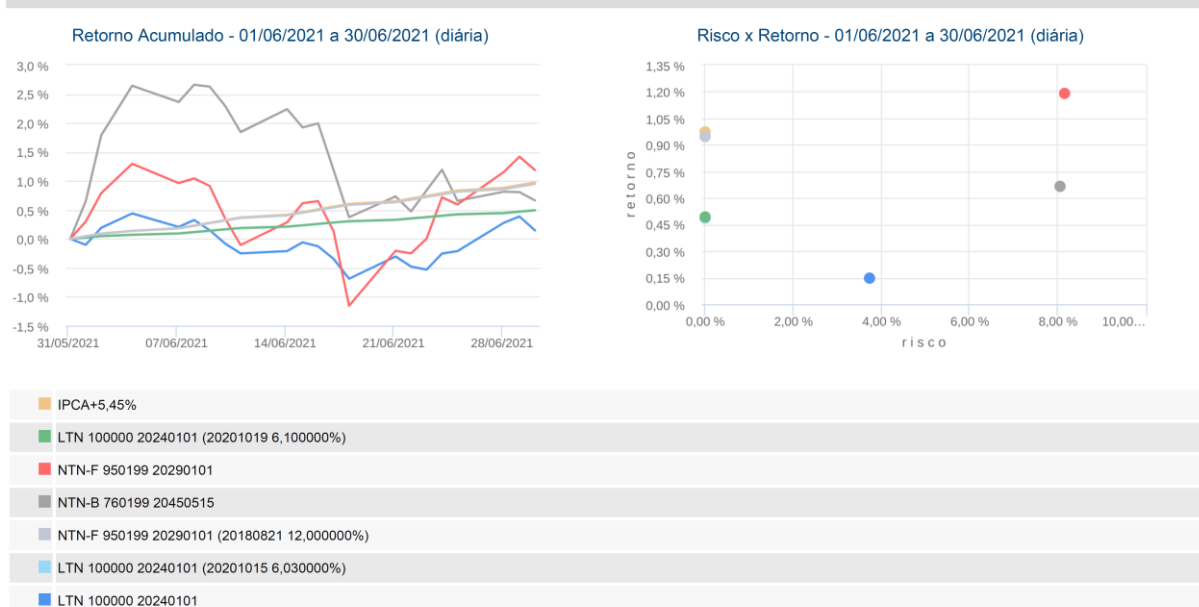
Retorno Acumulado - 01/06/2021 a 30/06/2021 (diária)

3,0 %
2,5 %
2,0 %
1,5 %
1,0 %
0,5 %
0,0 %
-0,5 %
-1,0 %
-1,5 %
31/05/2021
07/06/2021
14/06/2021
21/06/2021
28/06/2021

Risco x Retorno - 01/06/2021 a 30/06/2021 (diária)

1,35 %
1,20 %
1,05 %
0,90 %
0,75 %
0,60 %
0,45 %
0,30 %
0,15 %
0,00 %
retorno
0,00 %
2,00 %
4,00 %
6,00 %
8,00 %
10,00...
risco

IPCA+5,45%
LTN 100000 20240101 (20201019 6,100000%)
NTN-F 950199 20290101
NTN-B 760199 20450515
NTN-F 950199 20290101 (20180821 12,000000%)
LTN 100000 20240101 (20201015 6,030000%)
LTN 100000 20240101